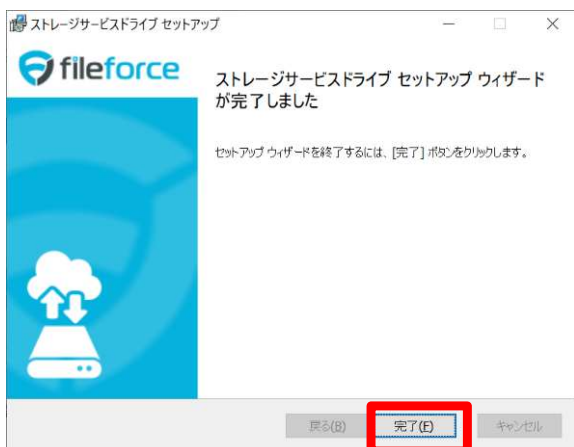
ストレージサービスドライブ セットアップ

fileforce

ストレージサービスドライブ セットアップ ウィザードが完了しました

セットアップ ウィザードを終了するには、[完了] ボタンをクリックします。

戻る(B) 完了(F) キャンセル